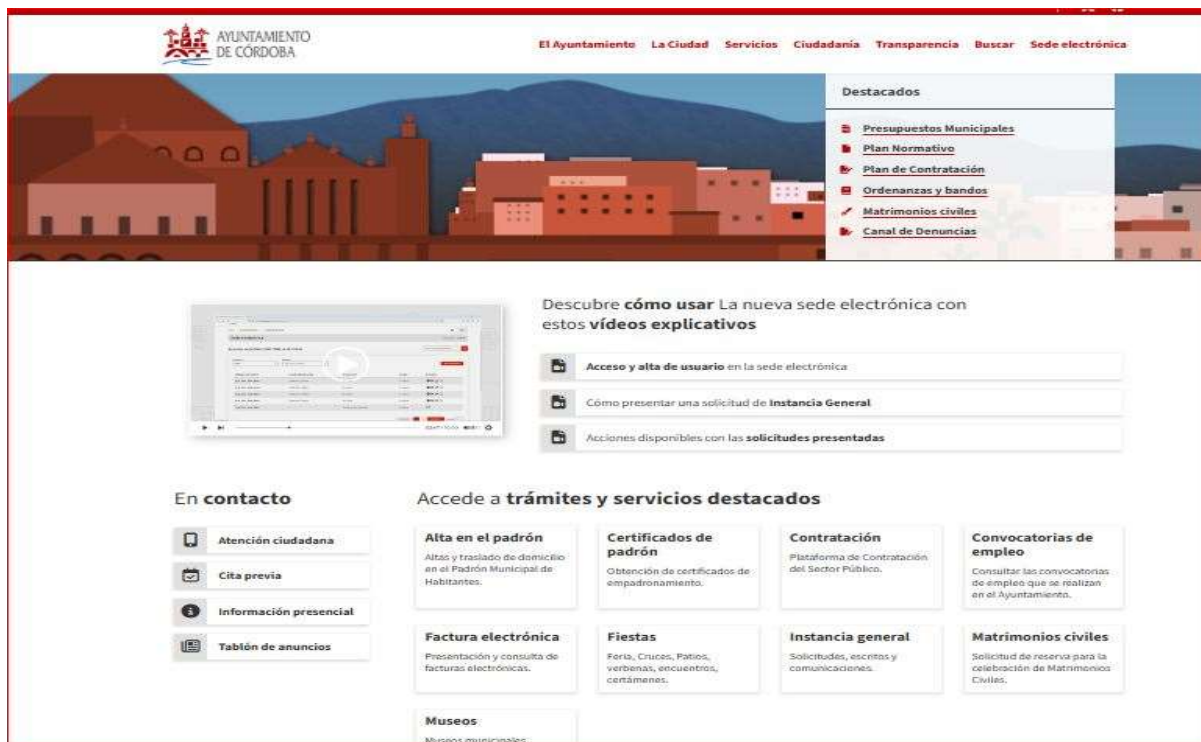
AYUNTAMIENTO DE CÓRDOBA

El Ayuntamiento La Ciudad Servicios Ciudadanía Transparencia Buscar Sede electrónica

Destacados

Presupuestos Municipales
Plan Normativo
Plan de Contratación
Ordenanzas y bandos
Matrimonios civiles
Canal de Denuncias

Descubre **cómo usar** La nueva sede electrónica con estos **vídeos explicativos**

**Acceso y alta de usuario** en la sede electrónica

Cómo presentar una solicitud de **Instancia General**

Acciones disponibles con las **solicitudes presentadas**

En **contacto**

Atención ciudadana
Cita previa
Información presencial
Tablón de anuncios

Accede a **trámites y servicios destacados**

**Alta en el padrón**
Altas y traslado de domicilio en el Padrón Municipal de Habitantes.

**Certificados de padrón**
Obtención de certificados de empadronamiento.

**Contratación**
Plataforma de Contratación del Sector Público.

**Convocatorias de empleo**
Consultar las convocatorias de empleo que se realizan en el Ayuntamiento.

**Factura electrónica**
Presentación y consulta de facturas electrónicas.

**Fiestas**
Feria, Cruces, Patios, verbenas, encuentros, certámenes.

**Instancia general**
Solicitudes, escritos y comunicaciones.

**Matrimonios civiles**
Solicitud de reserva para la celebración de Matrimonios Civiles.

**Museos**
Museos municipales